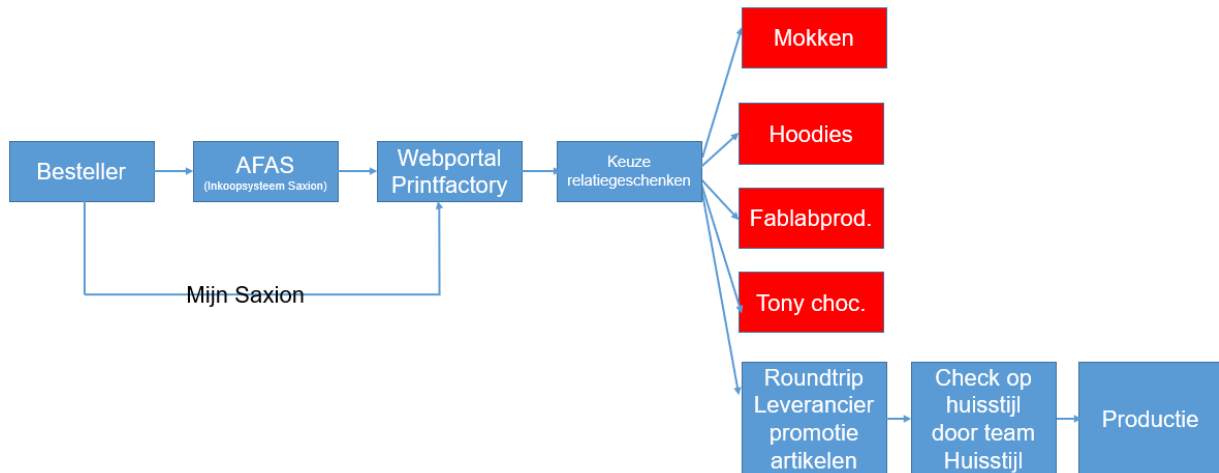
Besteller

AFAS
(Inkoopsysteem Saxion)

Webportal Printfactory

Keuze relatiegeschenken

Mijn Saxion

Mokken

Hoodies

Fablabprod.

Tony choc.

Roundtrip Leverancier promotie artikelen

Check op huisstijl door team Huisstijl

Productie